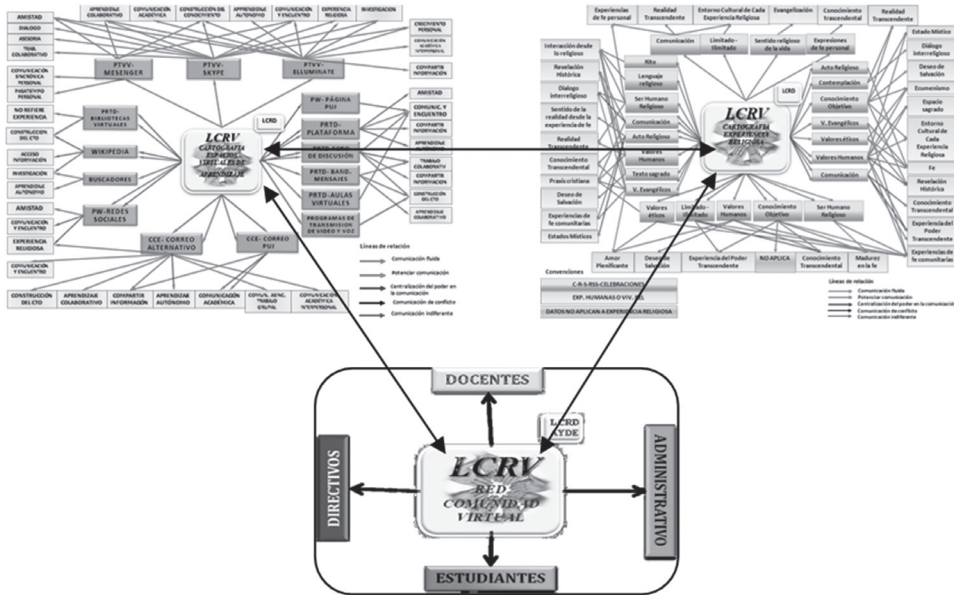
APRENDIZAJE COLABORATIVO
COMUNICACIÓN ACADÉMICA
CONSTRUCCIÓN DEL CONOCIMIENTO
APRENDIZAJE AUTÓNOMO
COMUNICACIÓN Y ENCUENTRO
EXPERIENCIA RELIGIOSA
INVESTIGACIÓN

AMISTAD
DIALOGO
ASESORIA
TRAB. COLABORATIVO
COMUNICACIÓN SINCRÓNICA PERSONAL
PASATIEMPO PERSONAL
NO REFIERE EXPERIENCIA
CONSTRUCCIÓN DEL CTO
ACCESO INFORMACIÓN
INVESTIGACIÓN
APRENDIZAJE AUTÓNOMO
AMISTAD
COMUNICACIÓN Y ENCUENTRO
EXPERIENCIA RELIGIOSA
COMUNICACIÓN Y ENCUENTRO

PTVV-MESENGER
PTVV-SKYPE
PTVV-ELLUMINATE
PRTD-BIBLIOTECAS VIRTUALES
WIKIPEDIA
BUSCADORES
PW-REDES SOCIALES
CCE- CORREO ALTERNATIVO
CCE- CORREO PUJ

CRECIMIENTO PERSONAL
COMUNICACIÓN ACADÉMICA INTERPERSONAL
COMPARTIR INFORMACIÓN
AMISTAD
COMUNIC. Y ENCUENTRO
COMPARTIR INFORMACIÓN
APRENDIZAJE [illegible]
TRABAJO COLABORATIVO
COMPARTIR INFORMACIÓN
CONSTRUCCIÓN DEL CTO
APRENDIZAJE COLABORATIVO

PW- PÁGINA PUJ
PRTD-PLATAFORMA
PRTD- FORO DE DISCUSIÓN
PRTD- BAND. MENSAJES
PRTD-AULAS VIRTUALES
PROGRAMAS DE TRANSMISION DE VIDEO Y VOZ

LCRD
LCRV
CARTOGRAFÍA ESPACIOS VIRTUALES DE APRENDIZAJE

Líneas de relación
Comunicación fluida
Potenciar comunicación
Centralización del poder en la comunicación
Comunicación de conflicto
Comunicación indiferente

CONSTRUCCIÓN DEL CTO
APRENDIZAJE COLABORATIVO
COMPARTIR INFORMACIÓN
APRENDIZAJE AUTÓNOMO
COMUNICACIÓN ACADÉMICA
COMUN. SINC. TRABAJO GRUPAL
COMUNICACIÓN ACADÉMICA INTERPERSONAL

Experiencias de fe personal
Realidad Transcendente
Entorno Cultural de Cada Experiencia Religiosa
Evangelización
Conocimiento transcendental
Realidad Transcendente
Comunicación
Limitado - Ilimitado
Sentido religioso de la vida
Expresiones de fe personal

Interacción desde lo religioso
Revelación Histórica
Diálogo Interreligioso
Sentido de la realidad desde la experiencia de fe
Realidad Transcendente
Conocimiento Transcendental
Praxis cristiana
Deseo de Salvación
Experiencias de fe comunitarias
Estados Místicos

Rito
Lenguaje religioso
Ser Humano Religioso
Comunicación
Acto Religioso
Valores Humanos
Texto sagrado
V. Evangélicos

LCRD
LCRV
CARTOGRAFÍA EXPERIENCIA RELIGIOSA

Estado Místico
Diálogo Interreligioso
Deseo de Salvación
Ecumenismo
Espacio sagrado
Entorno Cultural de Cada Experiencia Religiosa
Fe
Revelación Histórica
Conocimiento Transcendental
Experiencia del Poder Transcendente
Experiencias de fe comunitarias

Acto Religioso
Contemplación
Conocimiento Objetivo
V. Evangélicos
Valores éticos
Valores Humanos
Comunicación

Valores éticos
Limitado-Ilimitado
Valores Humanos
Conocimiento Objetivo
Ser Humano Religioso

Amor Plenificante
Deseo de Salvación
Experiencia del Poder Transcendente
NO APLICA
Conocimiento Transcendental
Madurez en la fe

Convenciones
C-R-S-RSS-CELEBRACIONES
EXP. HUMANAS O VIV. REL
DATOS NO APLICAN A EXPERIENCIA RELIGIOSA

Líneas de relación
Comunicación fluida
Potenciar comunicación
Centralización del poder en la comunicación
Comunicación de conflicto
Comunicación indiferente

DOCENTES
LCRD AYDE
DIRECTIVOS
LCRV
RED COMUNIDAD VIRTUAL
ADMINISTRATIVO
ESTUDIANTES